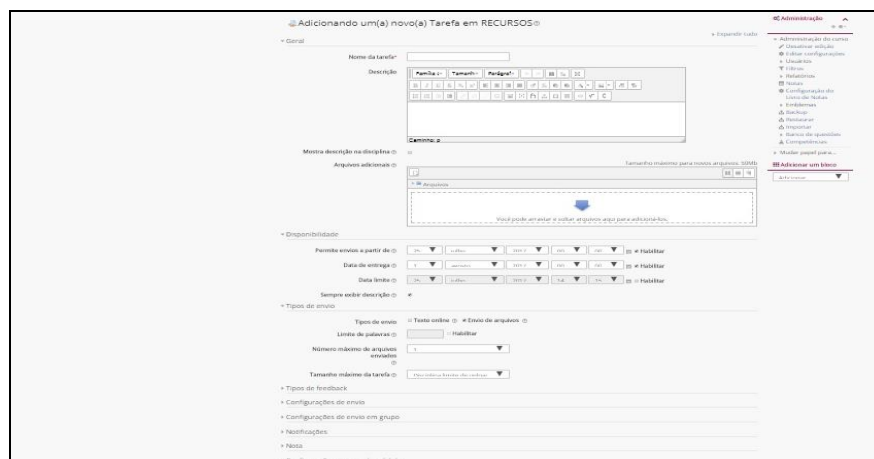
Adicionando um(a) novo(a) Tarefa em RECURSOS

▸ Expandir tudo

▾ Geral

Nome da tarefa*

Descrição

Família | Tamanho | Parágrafo

Caminho: p

Mostra descrição na disciplina

Arquivos adicionais

Tamanho máximo para novos arquivos: 50Mb

▸ Arquivos

Você pode arrastar e soltar arquivos aqui para adicioná-los.

▾ Disponibilidade

Permite envios a partir de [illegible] ☑ Habilitar

Data de entrega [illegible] ☑ Habilitar

Data limite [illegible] ☐ Habilitar

Sempre exibir descrição

▾ Tipos de envio

Tipos de envio ☐ Texto online ☑ Envio de arquivos

Limite de palavras ☐ Habilitar

Número máximo de arquivos enviados 1

Tamanho máximo da tarefa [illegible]

▸ Tipos de feedback

▸ Configurações de envio

▸ Configurações de envio em grupo

▸ Notificações

▸ Nota

Administração

▾ Administração do curso
Desativar edição
Editar configurações
▸ Usuários
Filtros
▸ Relatórios
Notas
Configuração do Livro de Notas
▸ Emblemas
Backup
Restaurar
Importar
▸ Banco de questões
Competências
▸ Mudar papel para...

Adicionar um bloco

Adicionar